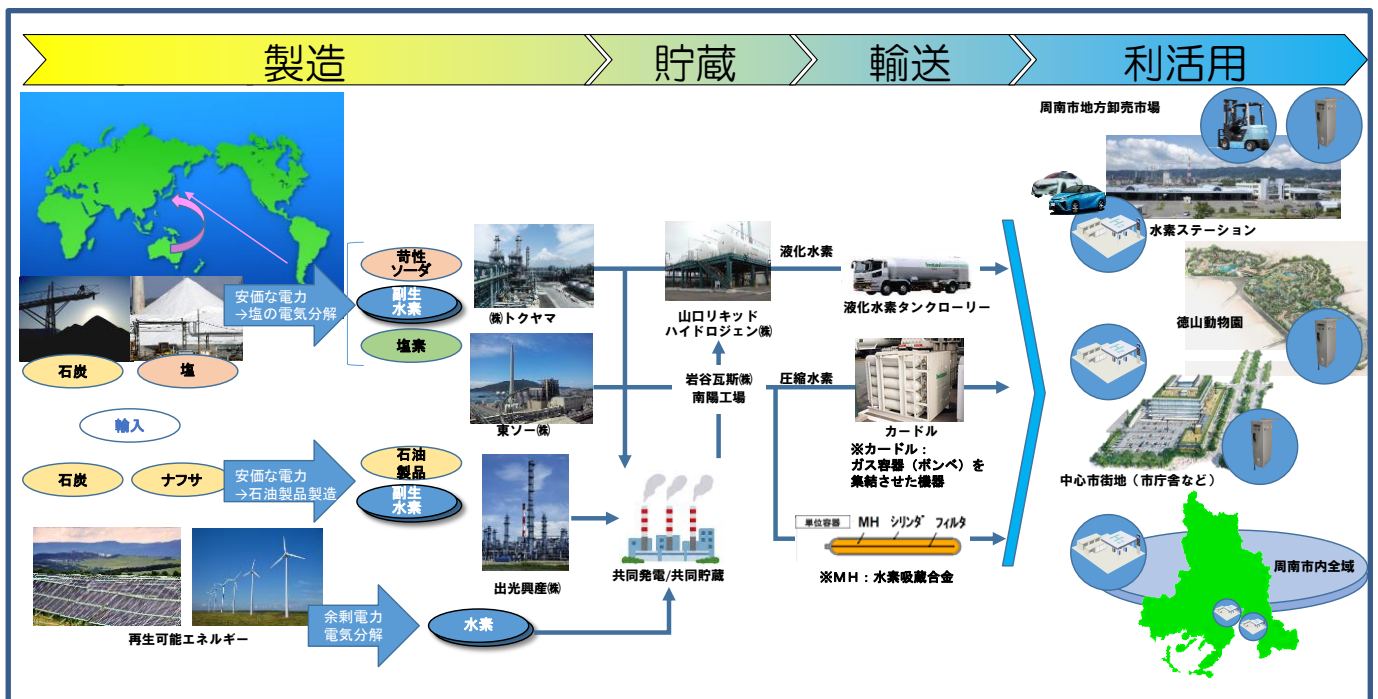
製造　貯蔵　輸送　利活用

周南市地方卸売市場

水素ステーション

徳山動物園

中心市街地（市庁舎など）

周南市内全域

苛性ソーダ

副生水素

塩素

安価な電力
→塩の電気分解

石炭　塩

輸入

石炭　ナフサ

安価な電力
→石油製品製造

石油製品

副生水素

㈱トクヤマ

東ソー㈱

出光興産㈱

山口リキッドハイドロジェン㈱

液化水素

岩谷瓦斯㈱
南陽工場

圧縮水素

液化水素タンクローリー

カードル

※カードル：
ガス容器（ボンベ）を集結させた機器

単位容器　MH　シリンダ　フィルタ

※MH：水素吸蔵合金

共同発電/共同貯蔵

再生可能エネルギー

余剰電力
電気分解

水素